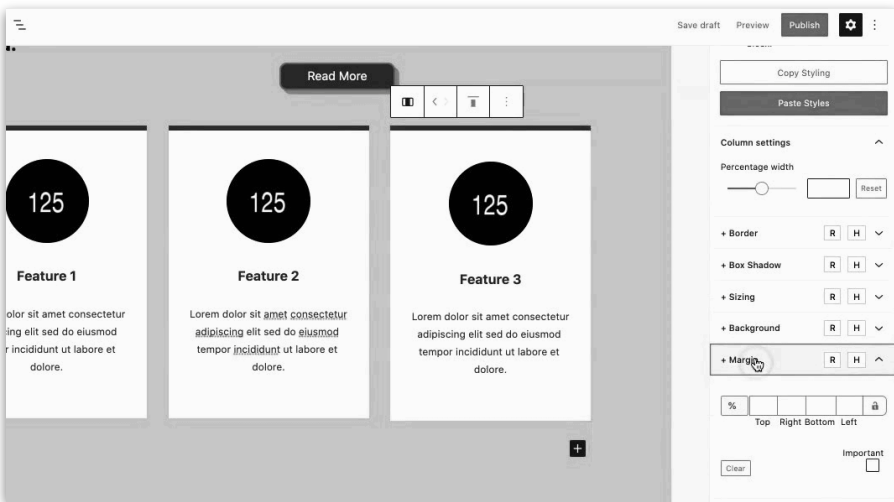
Save draft Preview Publish

Read More

Copy Styling

Paste Styles

Column settings

Percentage width

Reset

125

Feature 1

olor sit amet consectetur ing elit sed do eiusmod r incididunt ut labore et dolore.

125

Feature 2

Lorem dolor sit amet consectetur adipiscing elit sed do eiusmod tempor incididunt ut labore et dolore.

125

Feature 3

Lorem dolor sit amet consectetur adipiscing elit sed do eiusmod tempor incididunt ut labore et dolore.

+ Border R H

+ Box Shadow R H

+ Sizing R H

+ Background R H

+ Margin R H

%

Top Right Bottom Left

Important

Clear